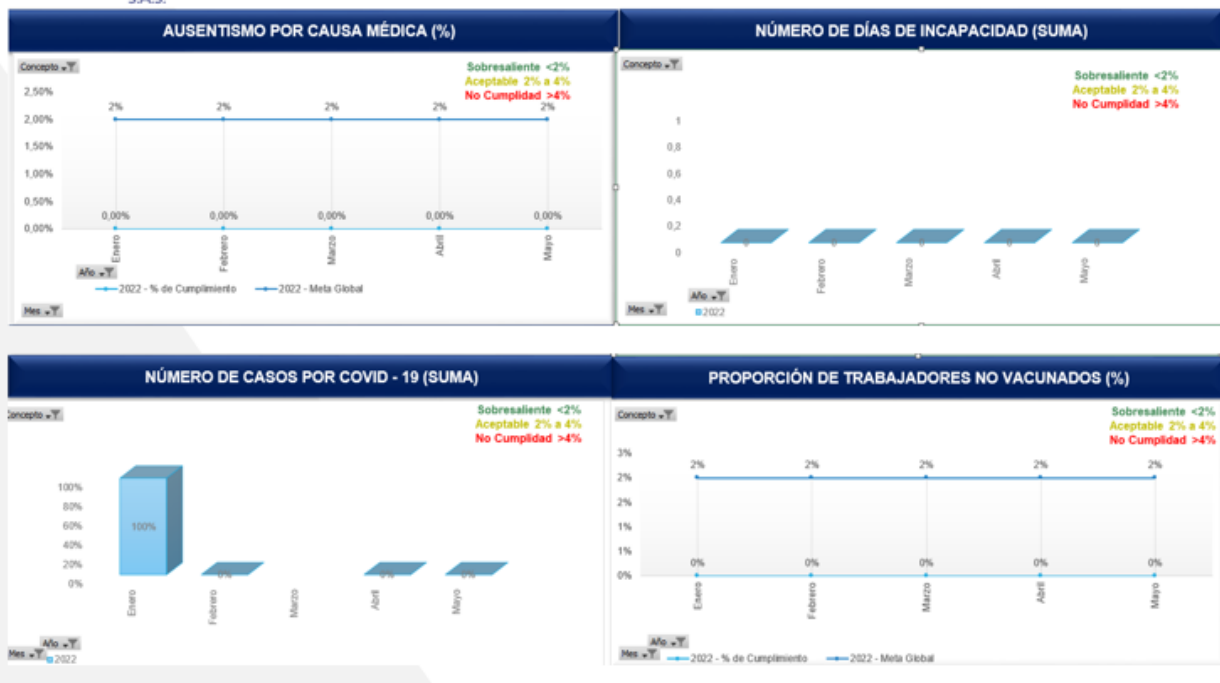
AUSENTISMO POR CAUSA MÉDICA (%)

Concepto

Sobresaliente <2%
Aceptable 2% a 4%
No Cumplidad >4%

2,50%
2,00%
1,50%
1,00%
0,50%
0,00%

2% 2% 2% 2% 2%

0,00% 0,00% 0,00% 0,00% 0,00%

Enero Febrero Marzo Abril Mayo

Año

2022 - % de Cumplimiento 2022 - Meta Global

Mes

NÚMERO DE DÍAS DE INCAPACIDAD (SUMA)

Concepto

Sobresaliente <2%
Aceptable 2% a 4%
No Cumplidad >4%

1
0,8
0,6
0,4
0,2
0

0 0 0 0 0

Enero Febrero Marzo Abril Mayo

Año

Mes

2022

NÚMERO DE CASOS POR COVID - 19 (SUMA)

Concepto

Sobresaliente <2%
Aceptable 2% a 4%
No Cumplidad >4%

100%
80%
60%
40%
20%
0%

100%

0% 0% 0%

Enero Febrero Marzo Abril Mayo

Año

Mes

2022

PROPORCIÓN DE TRABAJADORES NO VACUNADOS (%)

Concepto

Sobresaliente <2%
Aceptable 2% a 4%
No Cumplidad >4%

3%
2%
2%
1%
1%
0%

2% 2% 2% 2% 2%

0% 0% 0% 0% 0%

Enero Febrero Marzo Abril Mayo

Año

Mes

2022 - % de Cumplimiento 2022 - Meta Global